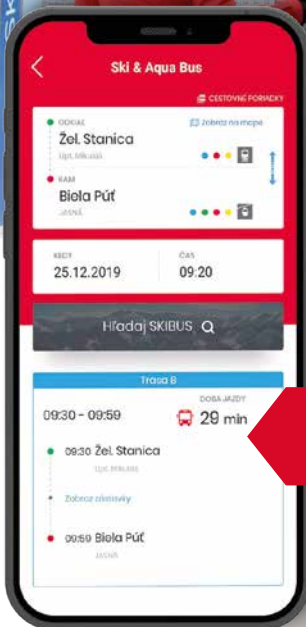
Ski & Aqua Bus

CESTOVNÉ PORIADKY

ODKIAĽ
Žel. Stanica
Lipt. Mikuláš

Zobraz na mape

KAM
Biela Púť
Jasná

KEDY
25.12.2019

ČAS
09:20

Hľadaj SKIBUS

Trasa B

09:30 - 09:59

DOBA JAZDY
29 min

09:30 Žel. Stanica
Lipt. Mikuláš

Zobraz zastávky

09:59 Biela Púť
Jasná